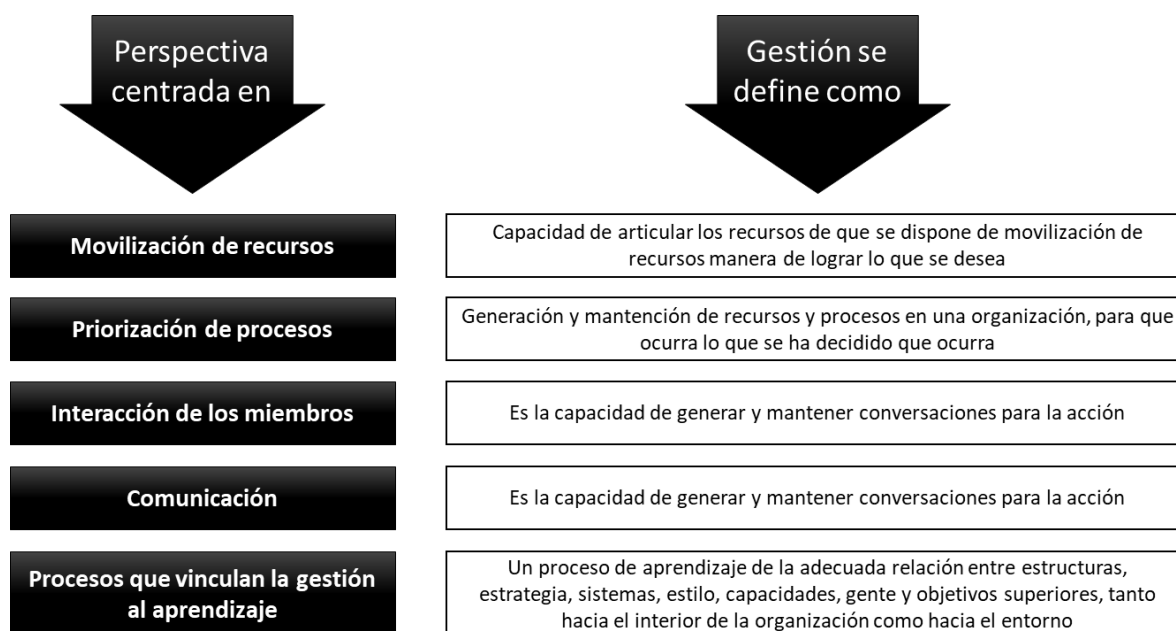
| Perspectiva centrada en | Gestión se define como |
|---|---|
| Movilización de recursos | Capacidad de articular los recursos de que se dispone de movilización de recursos manera de lograr lo que se desea |
| Priorización de procesos | Generación y mantención de recursos y procesos en una organización, para que ocurra lo que se ha decidido que ocurra |
| Interacción de los miembros | Es la capacidad de generar y mantener conversaciones para la acción |
| Comunicación | Es la capacidad de generar y mantener conversaciones para la acción |
| Procesos que vinculan la gestión al aprendizaje | Un proceso de aprendizaje de la adecuada relación entre estructuras, estrategia, sistemas, estilo, capacidades, gente y objetivos superiores, tanto hacia el interior de la organización como hacia el entorno |